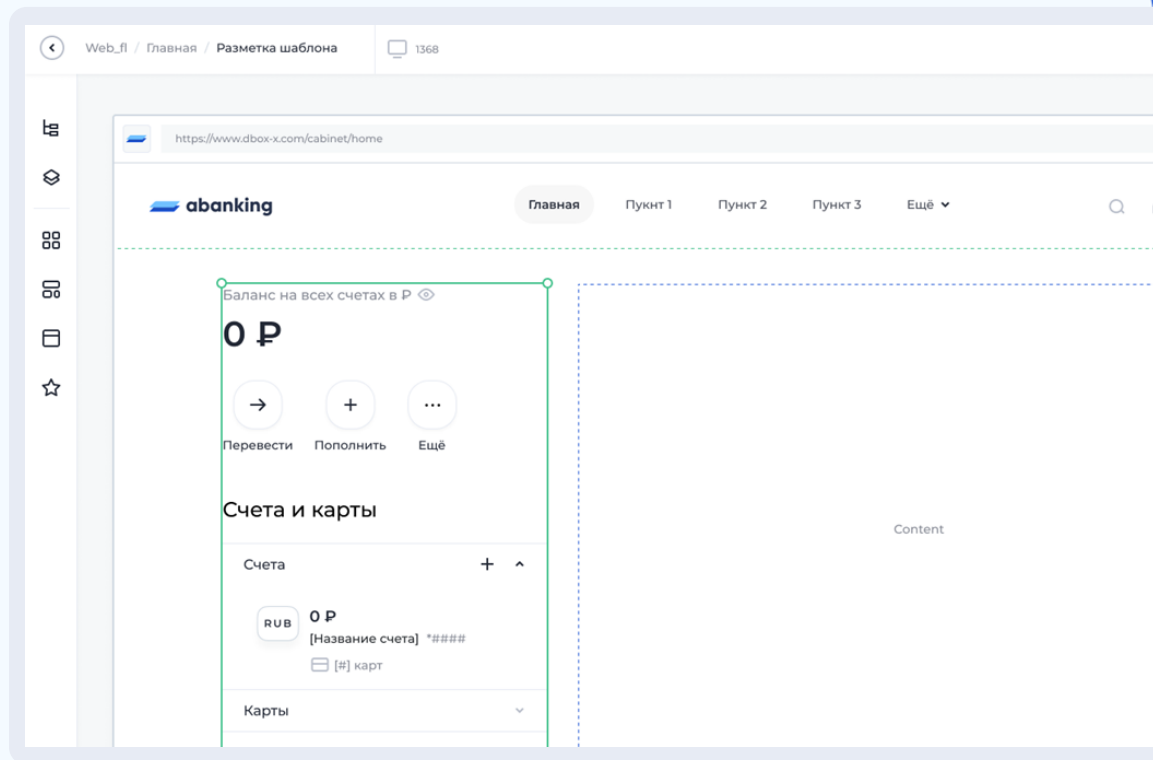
Web_fl / Главная / Разметка шаблона

1368

https://www.dbox-x.com/cabinet/home

abanking

Главная Пункт 1 Пункт 2 Пункт 3 Ещё

Баланс на всех счетах в ₽

0 ₽

Перевести Пополнить Ещё

Счета и карты

Счета

RUB 0 ₽
[Название счета] *####
[#] карт

Карты

Content